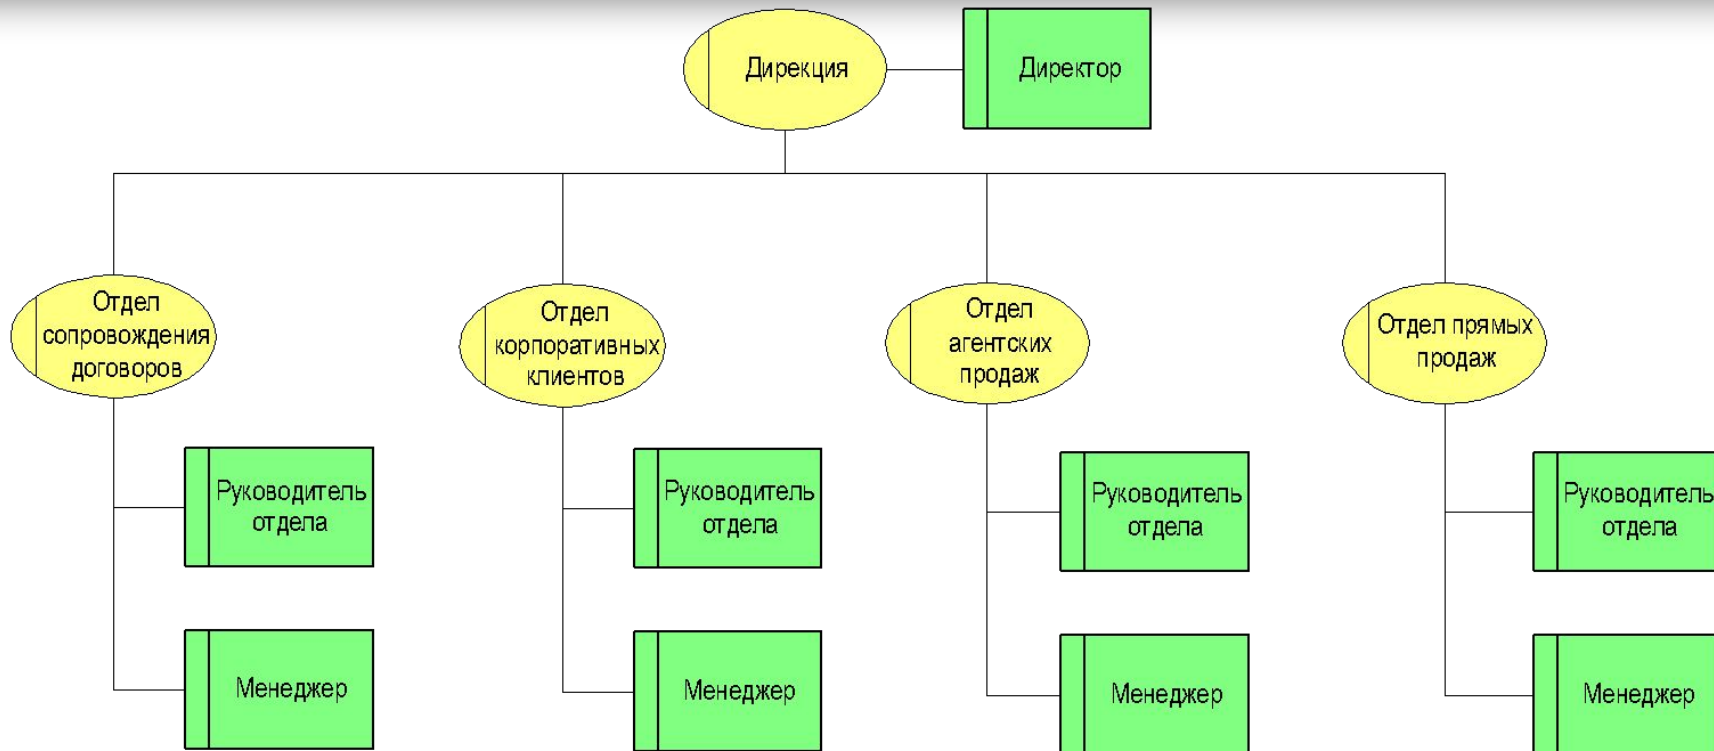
Дирекция

Директор

Отдел сопровождения договоров

Руководитель отдела

Менеджер

Отдел корпоративных клиентов

Руководитель отдела

Менеджер

Отдел агентских продаж

Руководитель отдела

Менеджер

Отдел прямых продаж

Руководитель отдела

Менеджер